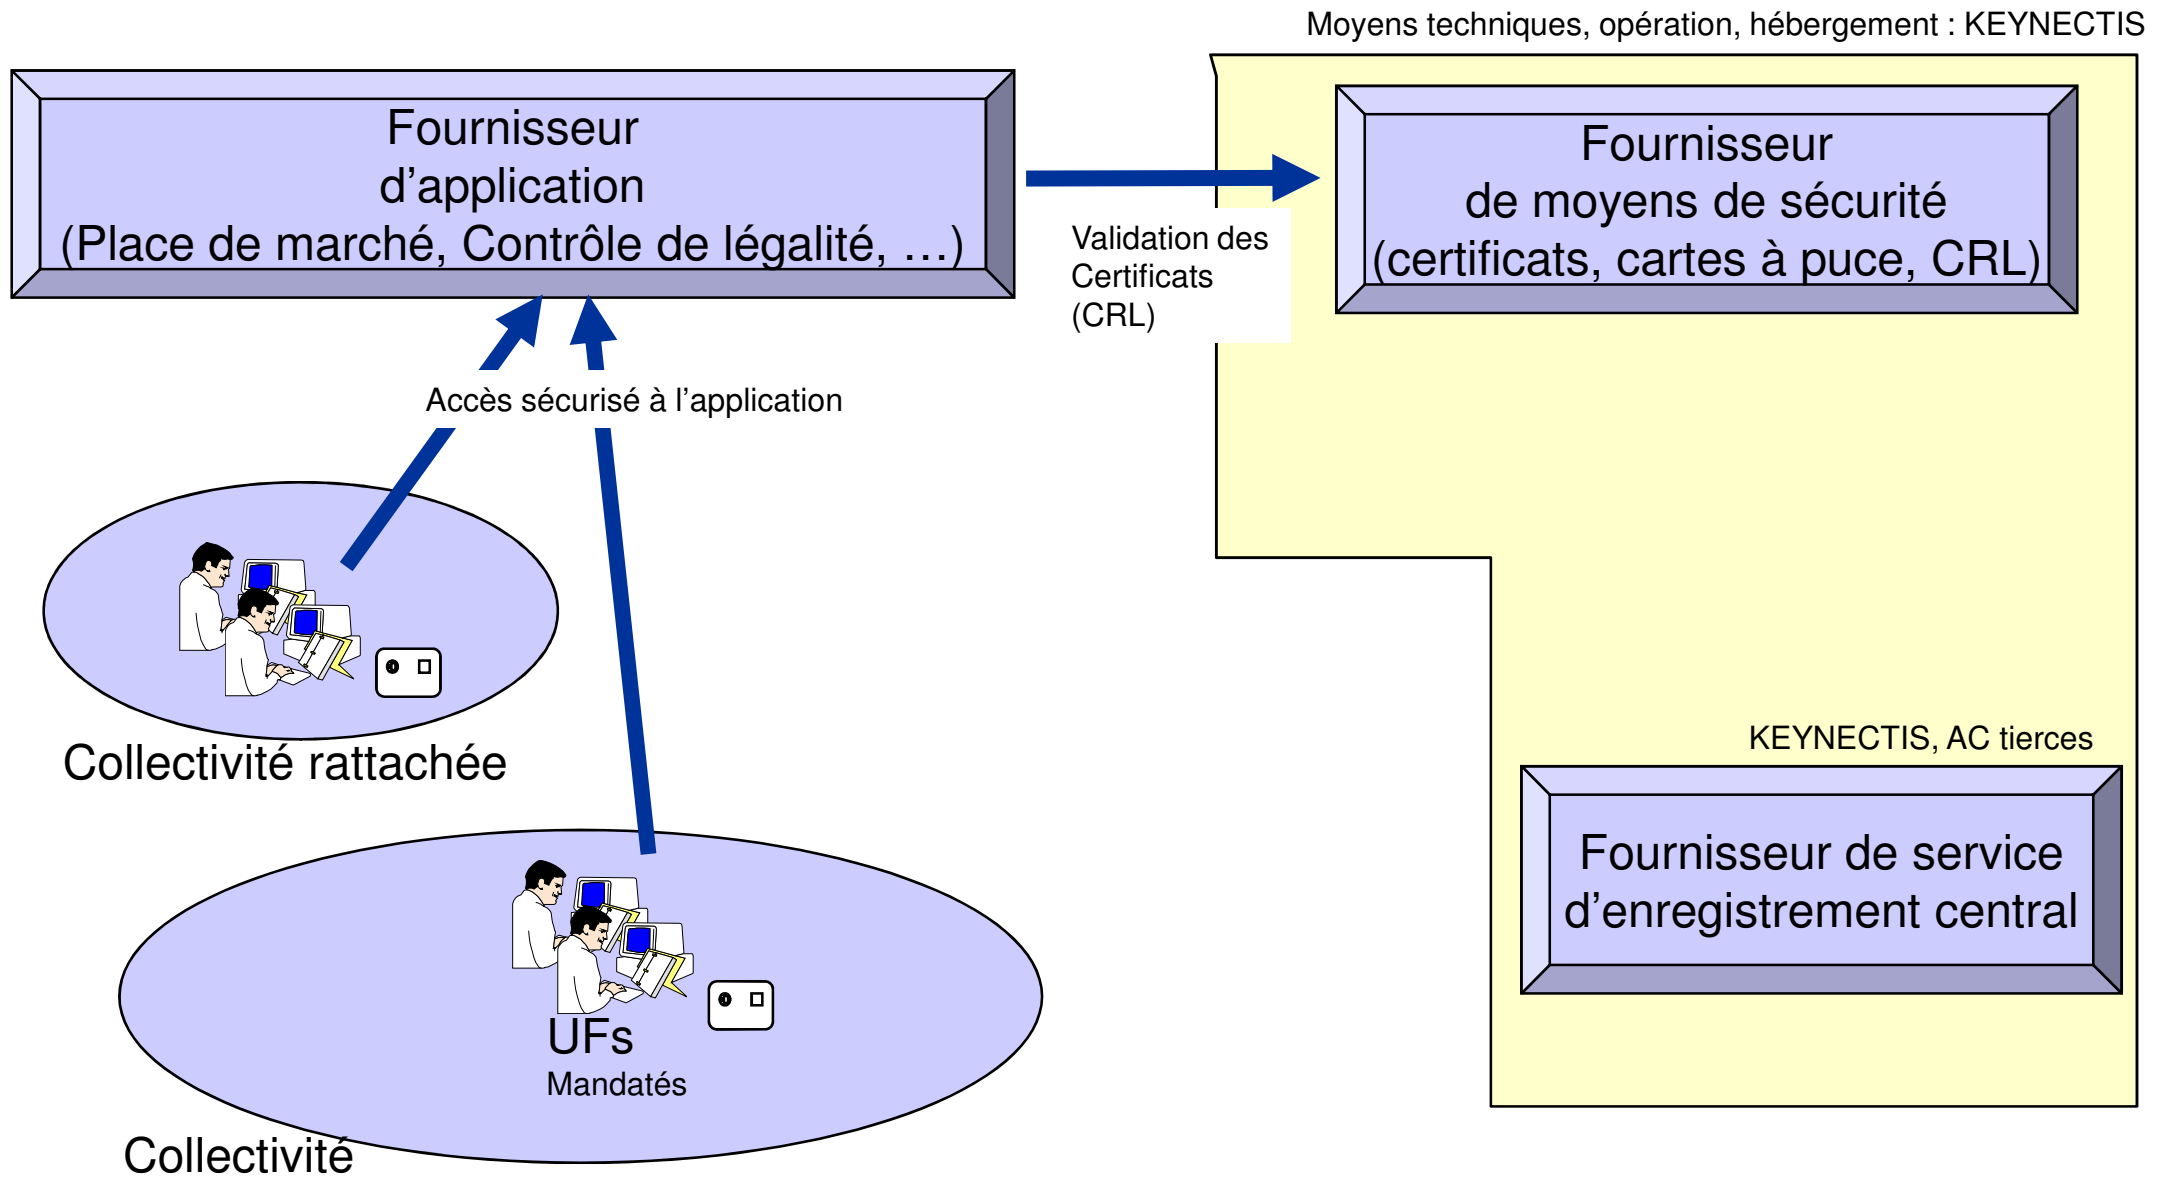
Moyens techniques, opération, hébergement : KEYNECTIS

Fournisseur d’application (Place de marché, Contrôle de légalité, …)

Validation des Certificats (CRL)

Fournisseur de moyens de sécurité (certificats, cartes à puce, CRL)

Accès sécurisé à l’application

Collectivité rattachée

KEYNECTIS, AC tierces

Fournisseur de service d’enregistrement central

UFs
Mandatés

Collectivité